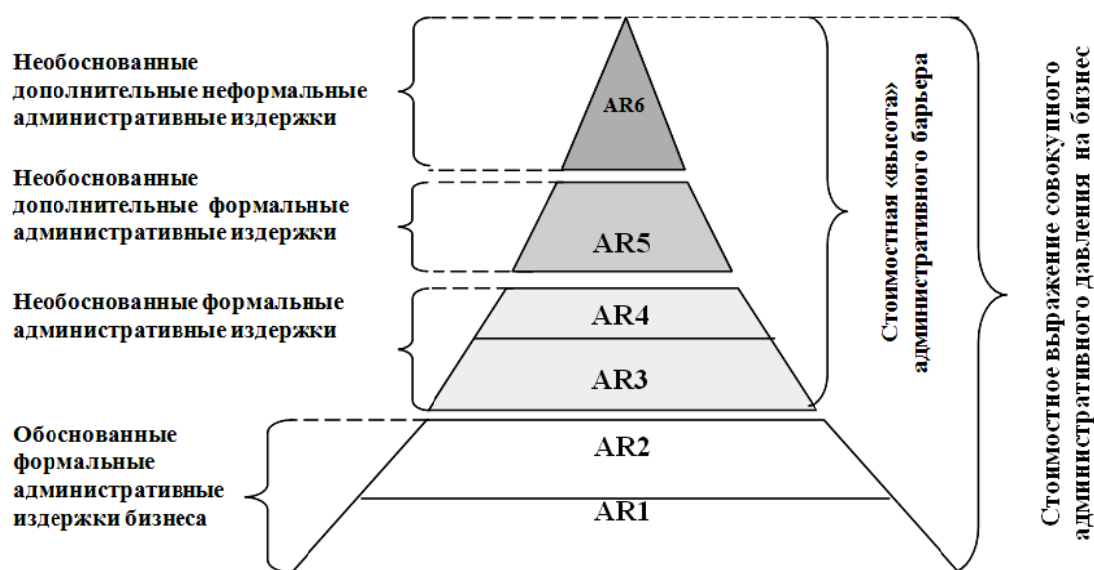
Необоснованные дополнительные неформальные административные издержки

AR6

Необоснованные дополнительные формальные административные издержки

AR5

Необоснованные формальные административные издержки

AR4

AR3

Обоснованные формальные административные издержки бизнеса

AR2

AR1

Стоимостная «высота» административного барьера

Стоимостное выражение совокупного административного давления на бизнес